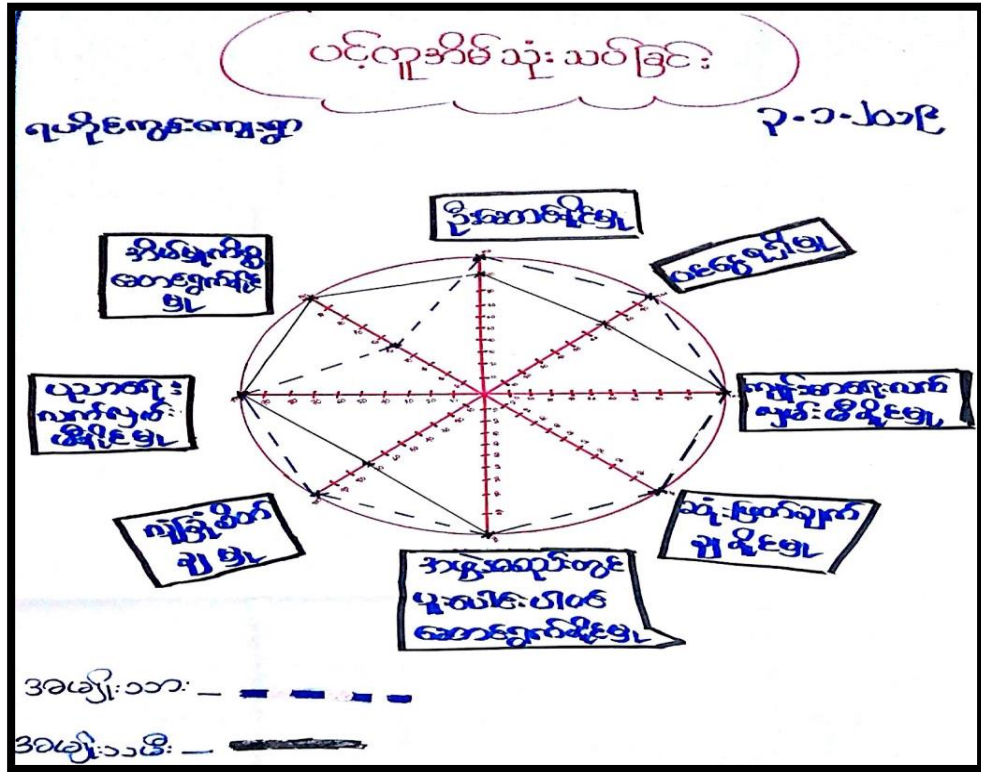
ပင့်ကူအိမ် သုံးသပ်ခြင်း

ရပ်ရွာကွန်ရက်

၃-၁-၂၀၁၉

ဦးဆောင်နိုင်မှု

ပါဝင်မှု

ကျန်းမာရေးလက် လှမ်းမီနိုင်မှု

သုံးစွဲချက် ချနိုင်မှု

အစုအဖွဲ့ဆိုင်ရာ ပူးပေါင်းပါဝင် ဆောင်ရွက်နိုင်မှု

ကျွမ်းကျင်မှု

ပညာရေး လက်လှမ်း မီနိုင်မှု

အိမ်ထောင်စု ဆောင်ရွက်နိုင် မှု

အမျိုးသား —

အမျိုးသမီး —